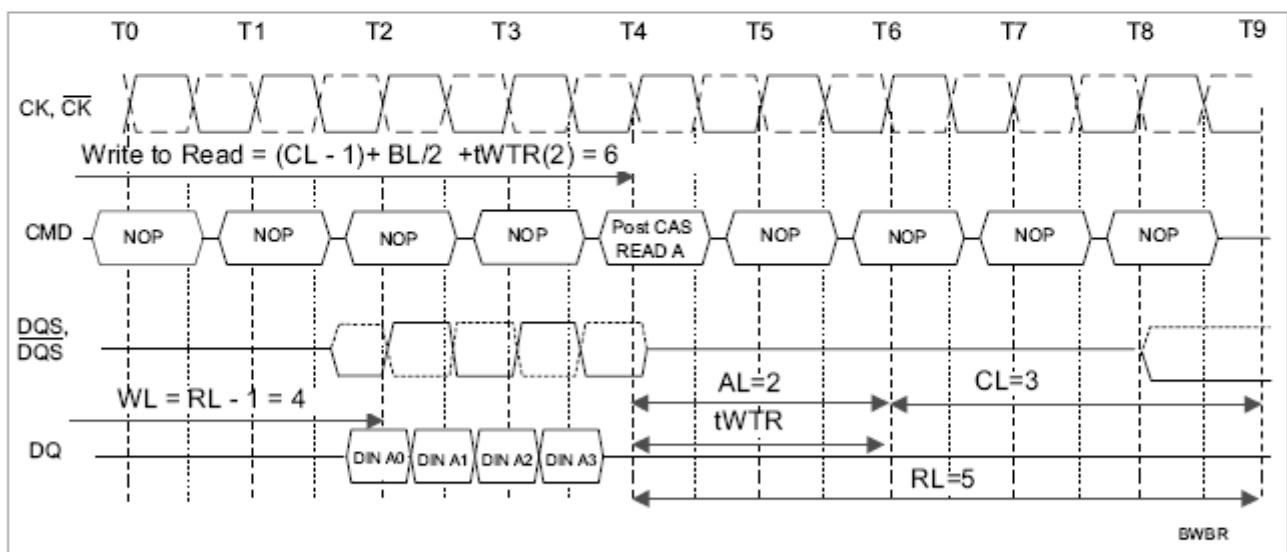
T0 T1 T2 T3 T4 T5 T6 T7 T8 T9

CK, $\overline{CK}$

Write to Read = (CL - 1)+ BL/2 +tWTR(2) = 6

CMD NOP NOP NOP NOP Post CAS READ A NOP NOP NOP NOP

DQS, $\overline{DQS}$

WL = RL - 1 = 4

AL=2

CL=3

tWTR

DQ DIN A0 DIN A1 DIN A2 DIN A3

RL=5

BWBR